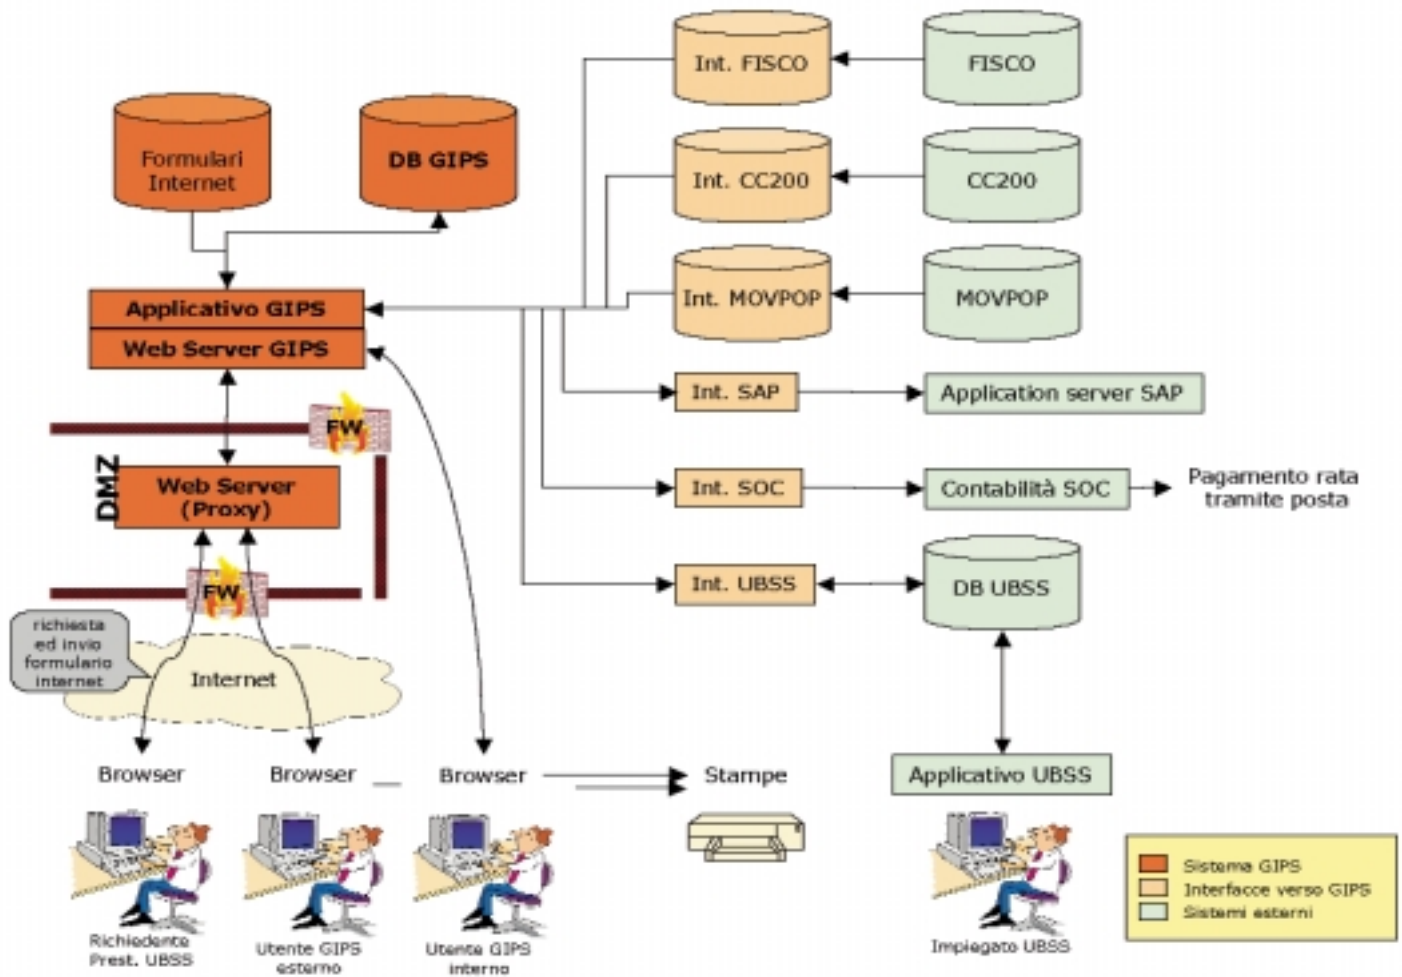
Int. FISCO

FISCO

Formulari Internet

DB GIPS

Int. CC200

CC200

Int. MOVPOP

MOVPOP

Applicativo GIPS

Web Server GIPS

Int. SAP

Application server SAP

FW

DMZ

Web Server (Proxy)

Int. SOC

Contabilità SOC

Pagamento rata tramite posta

Int. UBSS

DB UBSS

FW

richiesta ed invio formulario internet

Internet

Browser

Browser

Browser

Stampe

Applicativo UBSS

Richiedente Prest. UBSS

Utente GIPS esterno

Utente GIPS interno

Impiegato UBSS

Sistema GIPS

Interfacce verso GIPS

Sistemi esterni